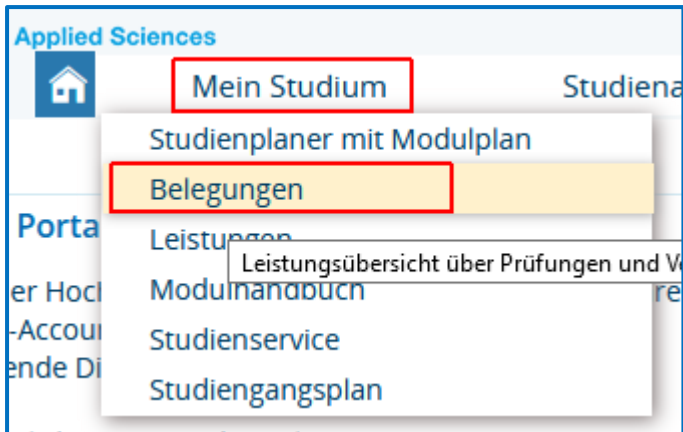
Applied Sciences

Mein Studium

Studiena

Studienplaner mit Modulplan

Belegungen

Leistungen

Leistungsübersicht über Prüfungen und V

Modulhandbuch

Studienservice

Studiengangsplan

Porta

er Hoc

-Accou

ende Di

re